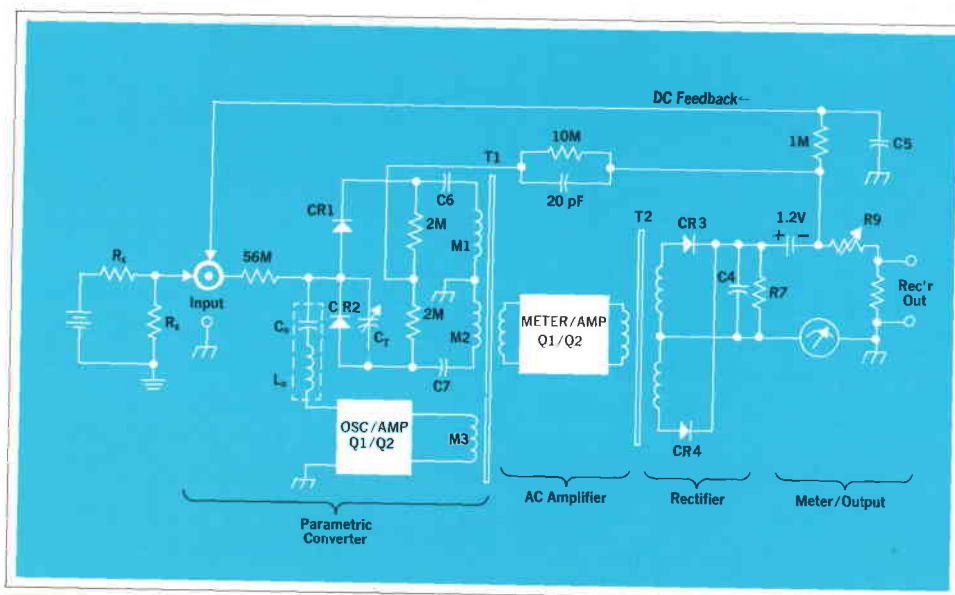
DC Feedback←
10M
1M
C5
T1
20 pF
C6
CR1
2M
M1
T2
CR3
1.2V
+ −
R9
$R_s$
56M
C R2
C4
R7
Rec'r Out
Input
$R_s$
$C_o$
$C_T$
2M
M2
METER/AMP Q1/Q2
$L_o$
C7
OSC/AMP Q1/Q2
M3
CR4
AC Amplifier
Rectifier
Meter/Output
Parametric Converter